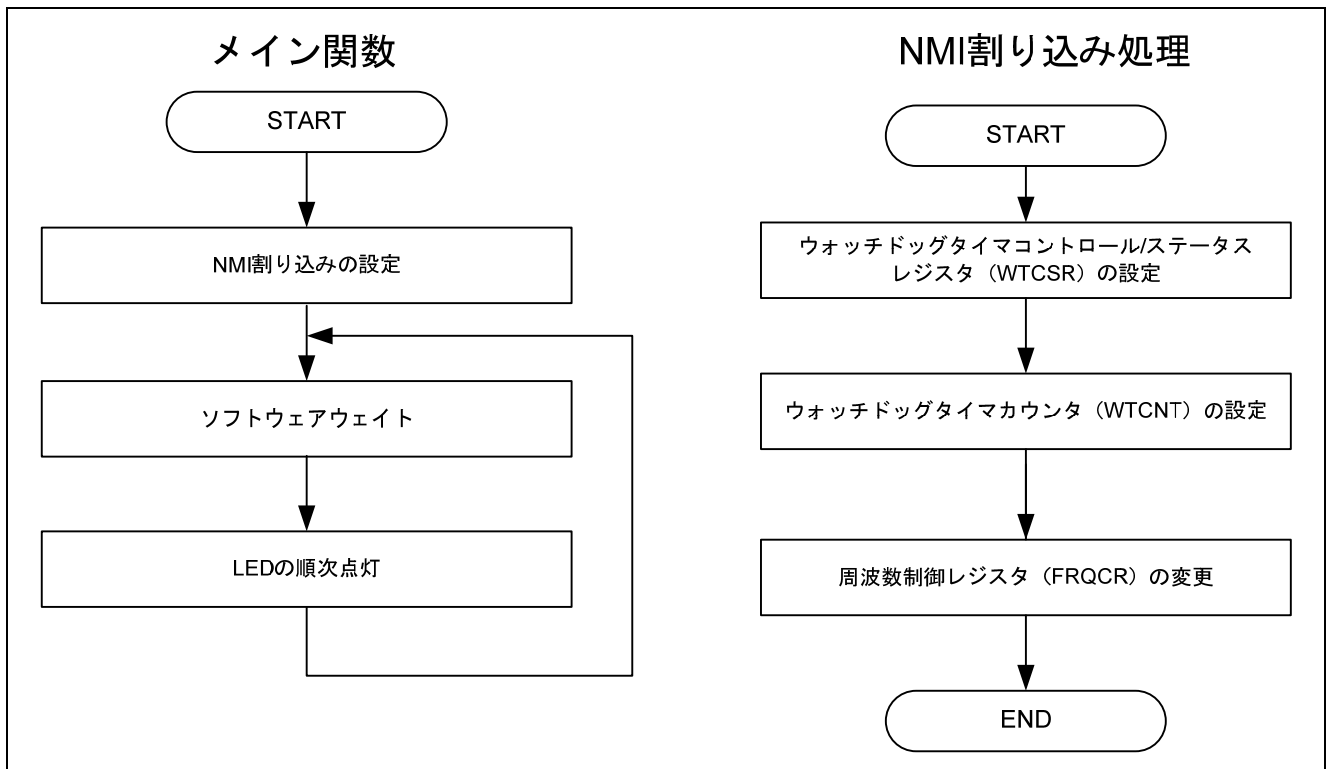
メイン関数

START

NMI割り込みの設定

ソフトウェアウェイト

LEDの順次点灯

NMI割り込み処理

START

ウォッチドッグタイマコントロール/ステータスレジスタ（WTCSR）の設定

ウォッチドッグタイマカウンタ（WTCNT）の設定

周波数制御レジスタ（FRQCR）の変更

END